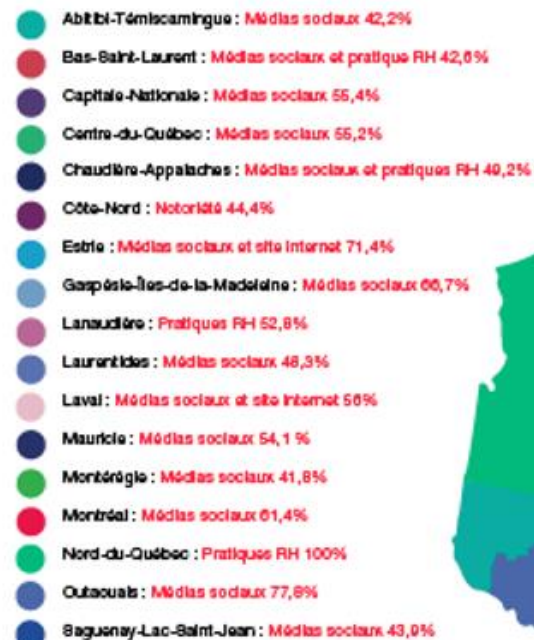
Abitibi-Témiscamingue : Médias sociaux 42,2%

Bas-Saint-Laurent : Médias sociaux et pratique RH 42,6%

Capitale-Nationale : Médias sociaux 55,4%

Centre-du-Québec : Médias sociaux 55,2%

Chaudière-Appalaches : Médias sociaux et pratiques RH 49,2%

Côte-Nord : Notoriété 44,4%

Estrie : Médias sociaux et site internet 71,4%

Gaspésie-Îles-de-la-Madeleine : Médias sociaux 66,7%

Lanaudière : Pratiques RH 52,8%

Laurentides : Médias sociaux 48,3%

Laval : Médias sociaux et site internet 56%

Mauricie : Médias sociaux 54,1 %

Montérégie : Médias sociaux 41,6%

Montréal : Médias sociaux 61,4%

Nord-du-Québec : Pratiques RH 100%

Outaouais : Médias sociaux 77,8%

Saguenay-Lac-Saint-Jean : Médias sociaux 43,9%